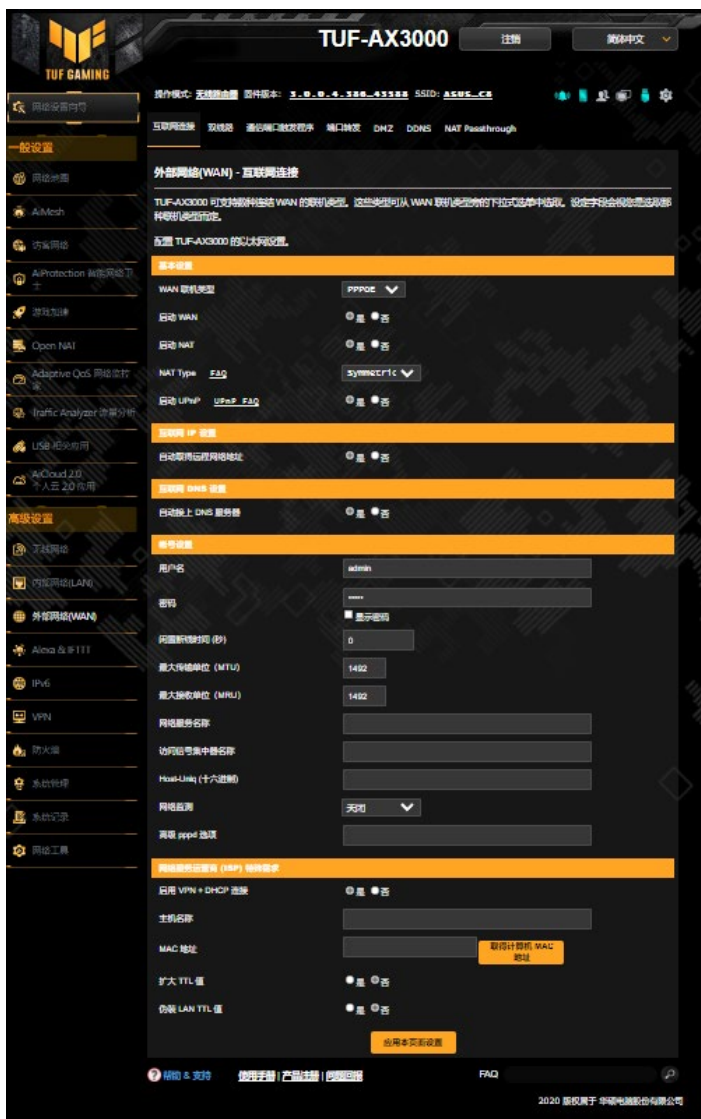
TUF GAMING

TUF-AX3000

注销

简体中文

操作模式: 无线路由器 固件版本: 3.0.0.4.386_43588 SSID: ASUS_C8

网络设置向导

一般设置

网络地图

AiMesh

访客网络

AiProtection 智能网络卫士

游戏加速

Open NAT

Adaptive QoS 网络监控

Traffic Analyzer 流量分析

USB 相关应用

AiCloud 2.0 个人云 2.0 应用

高级设置

无线网络

内部网络(LAN)

外部网络(WAN)

Alexa & IFTTT

IPv6

VPN

防火墙

系统管理

系统记录

网络工具

互联网连接 双线路 通信端口触发程序 端口转发 DMZ DDNS NAT Passthrough

外部网络(WAN) - 互联网连接

TUF-AX3000 可支持数种连结 WAN 的联机类型。这些类型可从 WAN 联机类型旁的下拉式选单中选取。设定字段会根据您选取的联机类型而定。

配置 TUF-AX3000 的以太网设置。

基本设置

| | |
|---|---|
| WAN 联机类型 | PPPoE |
| 启动 WAN | 是 否 |
| 启动 NAT | 是 否 |
| NAT Type FAQ | Symmetric |
| 启动 UPnP UPnP FAQ | 是 否 |

互联网 IP 设置

| | |
|---|---|
| 自动取得远程网络地址 | 是 否 |

互联网 DNS 设置

| | |
|---|---|
| 自动接上 DNS 服务器 | 是 否 |

帐号设置

| | |
|---|---|
| 用户名 | admin |
| 密码 | ••••• 显示密码 |
| 闲置断线时间 (秒) | 0 |
| 最大传输单位 (MTU) | 1492 |
| 最大接收单位 (MRU) | 1492 |
| 网络服务名称 | |
| 访问信号集中器名称 | |
| Host-Uniq (十六进制) | |
| 网络监测 | 关闭 |
| 其他 pppd 选项 | |

网络服务运营商 (ISP) 特殊需求

| | |
|---|---|
| 启用 VPN + DHCP 连接 | 是 否 |
| 主机名称 | |
| MAC 地址 | 取得计算机 MAC 地址 |
| 扩大 TTL 值 | 是 否 |
| 伪装 LAN TTL 值 | 是 否 |

应用本页面设置

帮助 & 支持 使用手册 | 产品注册 | 问题回报 FAQ

2020 版权属于 华硕电脑股份有限公司